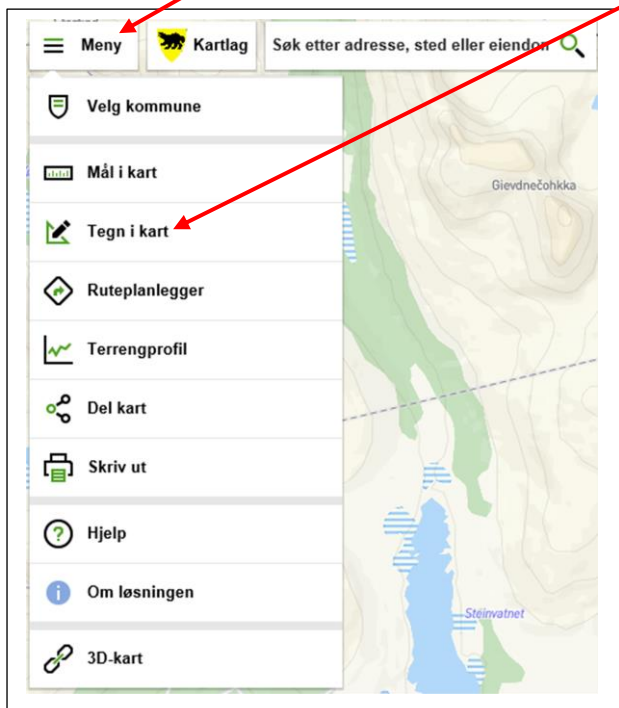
Meny

Kartlag

Søk etter adresse, sted eller eiendom

Velg kommune

Mål i kart

Tegn i kart

Ruteplanlegger

Terrengprofil

Del kart

Skriv ut

Hjelp

Om løsningen

3D-kart

Gievdnečohkka

Steinvatnet